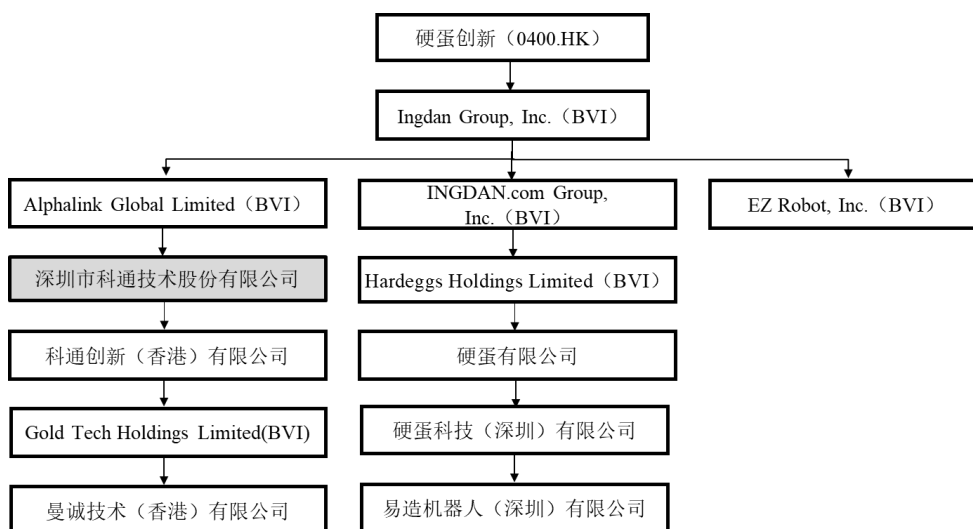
硬蛋创新（0400.HK）

Ingdan Group, Inc.（BVI）

Alphalink Global Limited（BVI）

INGDAN.com Group, Inc.（BVI）

EZ Robot, Inc.（BVI）

深圳市科通技术股份有限公司

Hardeggs Holdings Limited（BVI）

科通创新（香港）有限公司

硬蛋有限公司

Gold Tech Holdings Limited(BVI)

硬蛋科技（深圳）有限公司

曼诚技术（香港）有限公司

易造机器人（深圳）有限公司